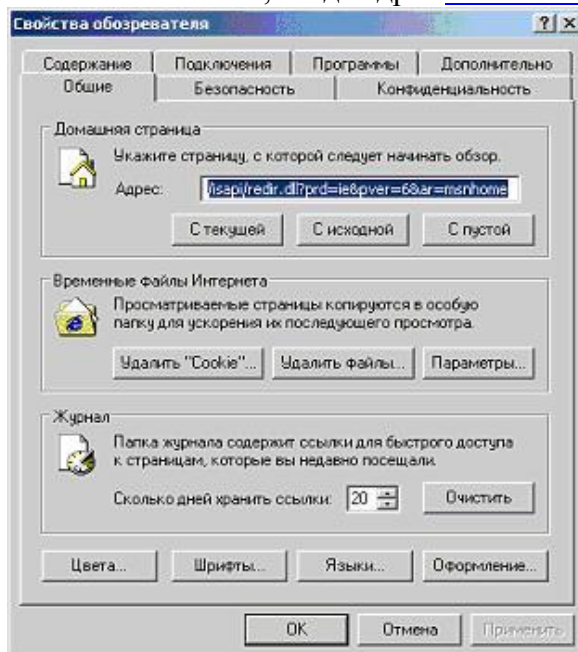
Свойства обозревателя ? X

Содержание | Подключения | Программы | Дополнительно
Общие | Безопасность | Конфиденциальность

Домашняя страница
Укажите страницу, с которой следует начинать обзор.
Адрес: /isapi/redir.dll?prd=ie&pver=6&ar=msnhome
С текущей | С исходной | С пустой

Временные файлы Интернета
Просматриваемые страницы копируются в особую папку для ускорения их последующего просмотра.
Удалить "Cookie"... | Удалить файлы... | Параметры...

Журнал
Папка журнала содержит ссылки для быстрого доступа к страницам, которые вы недавно посещали.
Сколько дней хранить ссылки: 20 | Очистить

Цвета... | Шрифты... | Языки... | Оформление...

OK | Отмена | Применить